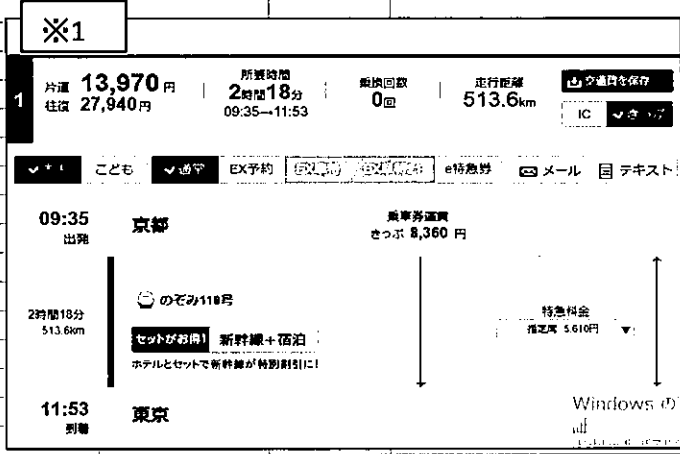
※1

1

片道 13,970円
往復 27,940円

所要時間
2時間18分
09:35→11:53

乗換回数
0回

走行距離
513.6km

交通費を保存

IC ✓きっぷ

✓大人 こども ✓通常 EX予約 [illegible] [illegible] e特急券 メール テキスト

09:35
出発

京都

乗車券運賃
きっぷ 8,360 円

のぞみ118号

2時間18分
513.6km

セットがお得! 新幹線+宿泊
ホテルとセットで新幹線が特別割引に!

特急料金
指定席 5,610円

11:53
到着

東京

Windows の
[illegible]